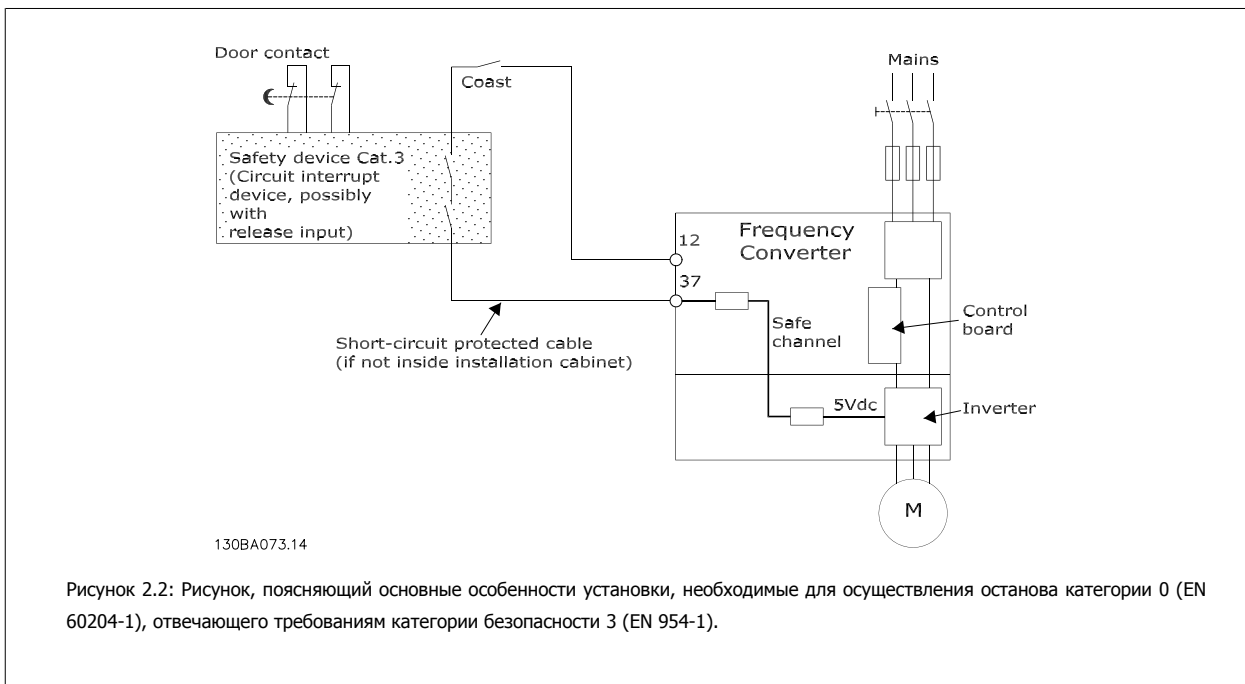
Door contact

Coast

Mains

Safety device Cat.3 (Circuit interrupt device, possibly with release input)

Frequency Converter

12

37

Control board

Safe channel

Short-circuit protected cable (if not inside installation cabinet)

5Vdc

Inverter

M

130BA073.14

Рисунок 2.2: Рисунок, поясняющий основные особенности установки, необходимые для осуществления останова категории 0 (EN 60204-1), отвечающего требованиям категории безопасности 3 (EN 954-1).